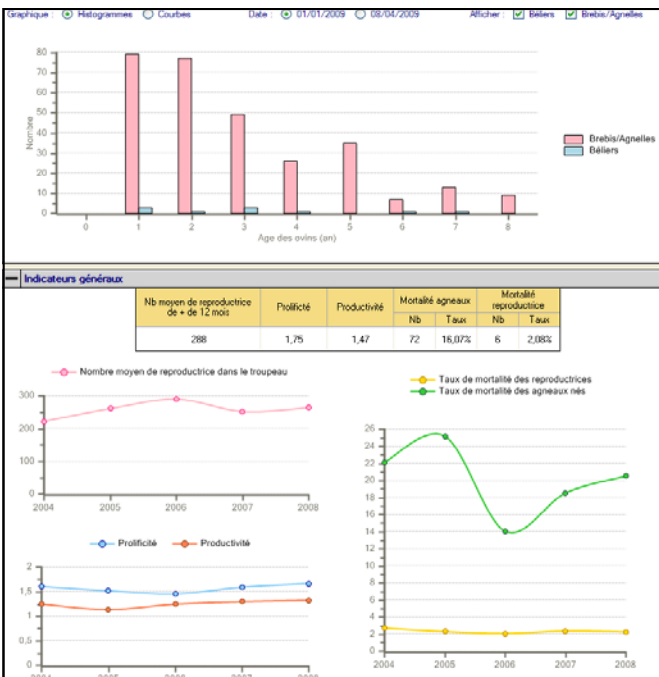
Graphique : Histogrammes Courbes Date : 01/01/2009 08/04/2009 Afficher : Béliers Brebis/Agnelles

80
70
60
50
40
30
20
10
0
Nombre
0 1 2 3 4 5 6 7 8
Age des ovins (an)

Brebis/Agnelles
Béliers

Indicateurs généraux

| Nb moyen de reproductrice de + de 12 mois | Prolificité | Productivité | Mortalité agneaux Nb | Mortalité agneaux Taux | Mortalité reproductrice Nb | Mortalité reproductrice Taux |
|---|---|---|---|---|---|---|
| 288 | 1,75 | 1,47 | 72 | 16,07% | 6 | 2,08% |

Nombre moyen de reproductrice dans le troupeau

300
200
100
0
2004 2005 2006 2007 2008

Prolificité Productivité

2
1,5
1
0,5
0
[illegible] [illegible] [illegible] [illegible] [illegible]

Taux de mortalité des reproductrices
Taux de mortalité des agneaux nés

26
24
22
20
18
16
14
12
10
8
6
4
2
0
2004 2005 2006 2007 2008